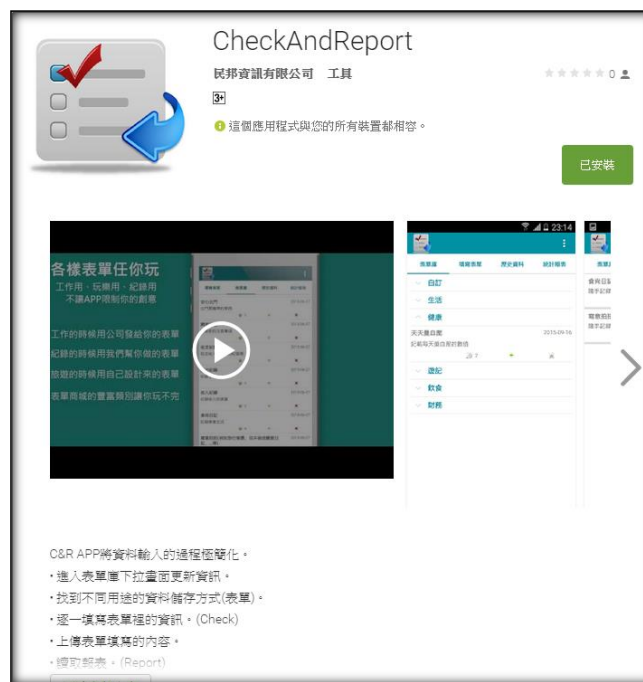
CheckAndReport

民邦資訊有限公司 工具

0

3+

這個應用程式與您的所有裝置都相容。

已安裝

各樣表單任你玩
工作用、玩樂用、紀錄用
不讓APP限制你的創意

工作的時候用公司發給你的表單
紀錄的時候用我們幫你做的表單
旅遊的時候用自己設計來的表單
表單商城的豐富類別讓你玩不完

23:14

表單庫 填寫表單 歷史資料 統計報表

自訂
生活
健康
天天量血壓 2015-09-16
記載每天量血壓的數值
遊記
飲食
財務

表單
食用日記
隨手記錄
職務回報
隨手記錄

C&R APP將資料輸入的過程極簡化。
• 進入表單庫下拉畫面更新資訊。
• 找到不同用途的資料儲存方式(表單)。
• 逐一填寫表單裡的資訊。(Check)
• 上傳表單填寫的內容。
• 讀取報表。(Report)